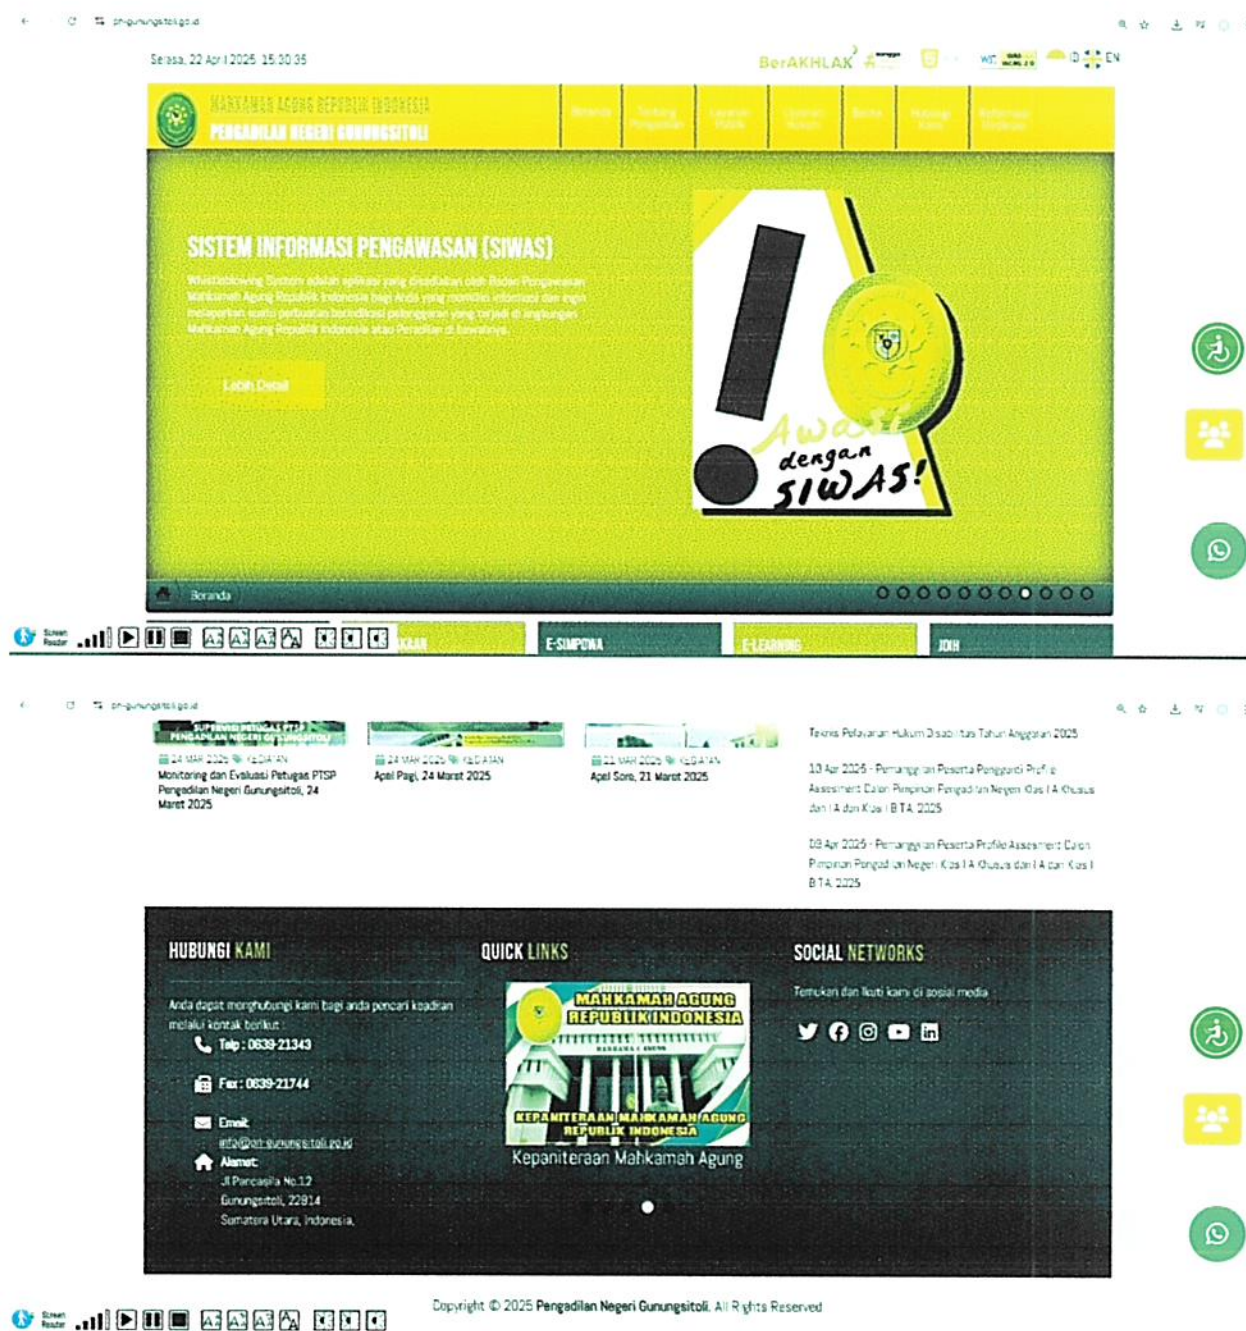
pn-gunungsitoli.go.id

Selasa, 22 Apr 2025 15:30:35

BerAKHLAK

ID EN

MAHKAMAH AGUNG REPUBLIK INDONESIA
PENGADILAN NEGERI GUNUNGSITOLI

Beranda | Tentang Pengadilan | Layanan Publik | Layanan Hukum | Berita | Hubungi Kami | Reformasi Birokrasi

SISTEM INFORMASI PENGAWASAN (SIWAS)

Whistleblowing System adalah aplikasi yang disediakan oleh Badan Pengawasan Mahkamah Agung Republik Indonesia bagi Anda yang memiliki informasi dan ingin melaporkan suatu perbuatan berindikasi pelanggaran yang terjadi di lingkungan Mahkamah Agung Republik Indonesia atau Peradilan di bawahnya.

Lebih Detail

Awasi dengan SIWAS!

Beranda

Screen Reader

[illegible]KAAN | E-SIMPONA | E-LEARNING | JDIH

pn-gunungsitoli.go.id

24 MAR 2025 KEGIATAN
Monitoring dan Evaluasi Petugas PTSP Pengadilan Negeri Gunungsitoli, 24 Maret 2025

24 MAR 2025 KEGIATAN
Apel Pagi, 24 Maret 2025

21 MAR 2025 KEGIATAN
Apel Sore, 21 Maret 2025

Teknis Pelayanan Hukum Disabilitas Tahun Anggaran 2025

10 Apr 2025 - Pemanggilan Peserta Pengganti Profile Assesment Calon Pimpinan Pengadilan Negeri Kelas IA Khusus dan IA dan Kelas IB TA 2025

08 Apr 2025 - Pemanggilan Peserta Profile Assesment Calon Pimpinan Pengadilan Negeri Kelas IA Khusus dan IA dan Kelas IB TA 2025

HUBUNGI KAMI

Anda dapat menghubungi kami bagi anda pencari keadilan melalui kontak berikut :

Telp : 0639-21343

Fax : 0639-21744

Email:
info@pn-gunungsitoli.go.id

Alamat:
Jl Pancasila No.12
Gunungsitoli, 22814
Sumatera Utara, Indonesia.

QUICK LINKS

MAHKAMAH AGUNG REPUBLIK INDONESIA
KEPANITERAAN MAHKAMAH AGUNG REPUBLIK INDONESIA
Kepaniteraan Mahkamah Agung

SOCIAL NETWORKS

Temukan dan Ikuti kami di sosial media

Screen Reader

Copyright © 2025 Pengadilan Negeri Gunungsitoli. All Rights Reserved